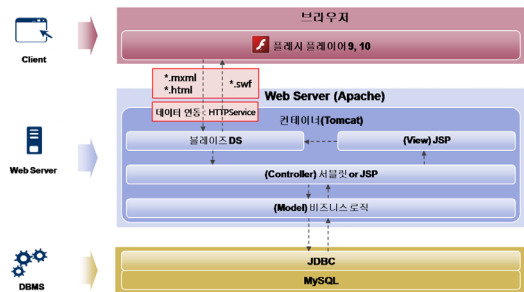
Client

브라우저

플래시 플레이어 9, 10

*.mxml
*.html

*.swf

데이터 연동 : HTTPService

Web Server (Apache)

컨테이너(Tomcat)

블레이즈 DS

(View) JSP

(Controller) 서블릿 or JSP

(Model) 비즈니스 로직

Web Server

DBMS

JDBC

MySQL